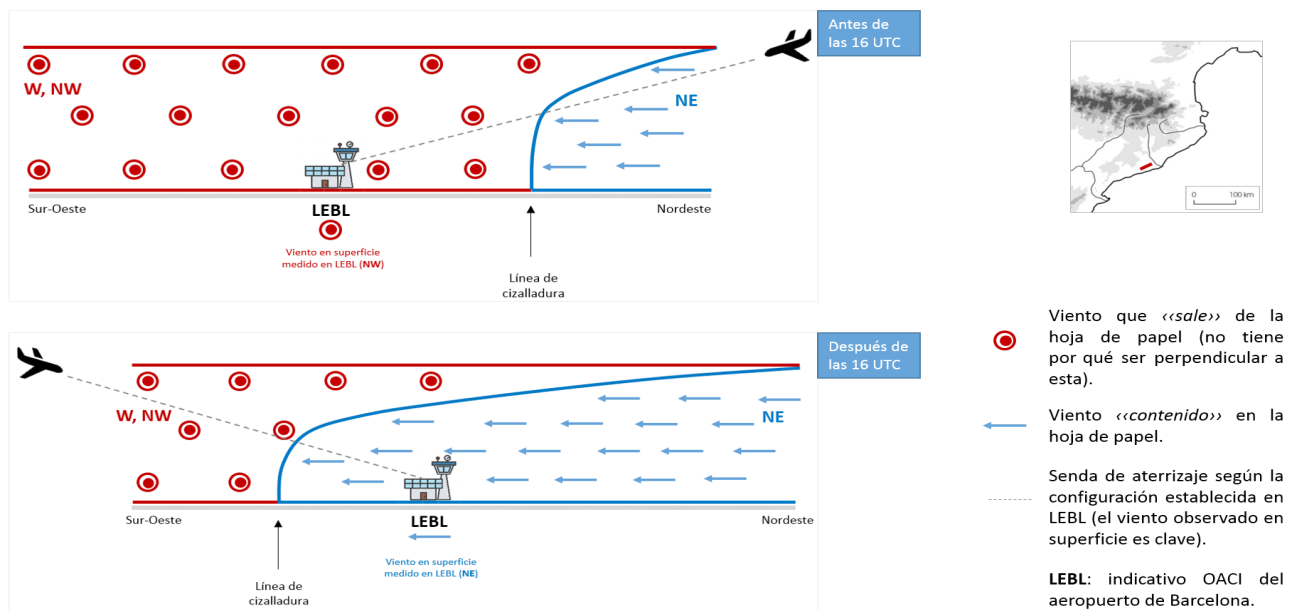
Antes de las 16 UTC

W, NW

NE

Sur-Oeste

LEBL

Nordeste

Viento en superficie medido en LEBL (NW)

Línea de cizalladura

0 100 km

Después de las 16 UTC

W, NW

NE

Sur-Oeste

LEBL

Nordeste

Viento en superficie medido en LEBL (NE)

Línea de cizalladura

Viento que ‹‹sale›› de la hoja de papel (no tiene por qué ser perpendicular a esta).

Viento ‹‹contenido›› en la hoja de papel.

Senda de aterrizaje según la configuración establecida en LEBL (el viento observado en superficie es clave).

LEBL: indicativo OACI del aeropuerto de Barcelona.